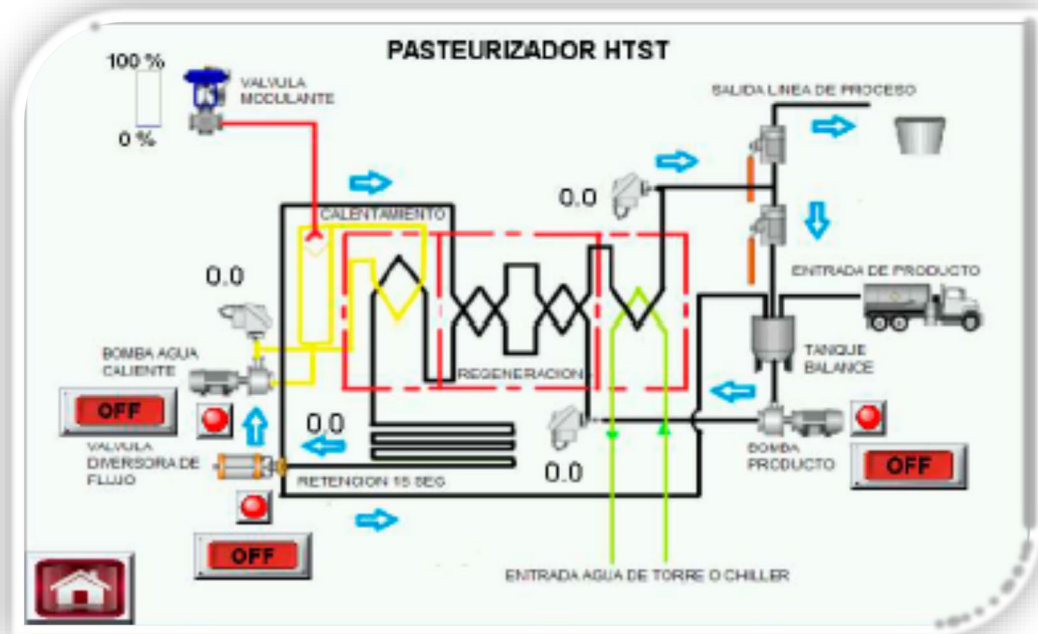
PASTEURIZADOR HTST

100 %

0 %

VALVULA MODULANTE

SALIDA LINEA DE PROCESO

0.0

CALENTAMIENTO

ENTRADA DE PRODUCTO

0.0

BOMBA AGUA CALIENTE

REGENERACION

TANQUE BALANCE

OFF

0.0

VALVULA DIVERSORA DE FLUJO

BOMBA PRODUCTO

OFF

RETENCION 15 SEG

0.0

OFF

ENTRADA AGUA DE TORRE O CHILLER